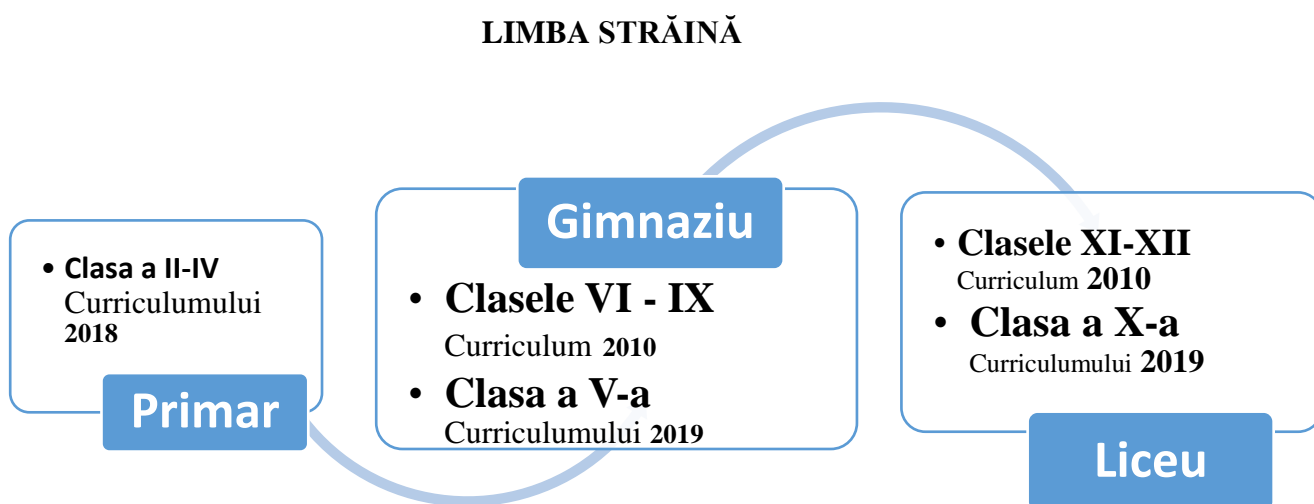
LIMBA STRĂINĂ

• Clasa a II-IV Curriculumului 2018

Primar

Gimnaziu

• Clasele VI - IX Curriculum 2010

• Clasa a V-a Curriculumului 2019

• Clasele XI-XII Curriculum 2010

• Clasa a X-a Curriculumului 2019

Liceu